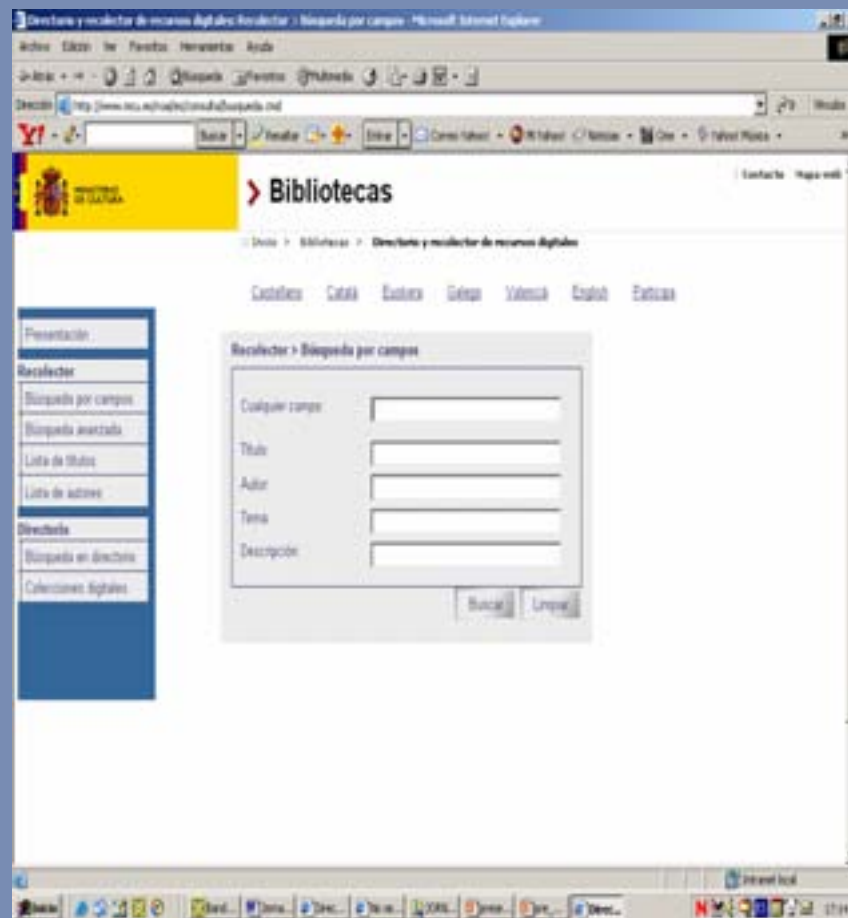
Directorio y recolector de recursos digitales Recolector :: Búsqueda por campos - Microsoft Internet Explorer

Archivo Edición Ver Favoritos Herramientas Ayuda

Atrás Búsqueda Favoritos Multimedia

Dirección http://www.mcu.es/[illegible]/consulta/busqueda.cmd Ir Vínculos

Y! Buscar Resaltar Entrar Correo Yahoo! Mi Yahoo! Noticias Cine Yahoo! Música

MINISTERIO DE CULTURA

> Bibliotecas

Contacto Mapa web

Inicio > Bibliotecas > Directorio y recolector de recursos digitales

Castellano Català Euskara Galego Valencià English Français

Presentación
Recolector
Búsqueda por campos
Búsqueda avanzada
Lista de títulos
Lista de autores
Directorio
Búsqueda en directorio
Colecciones digitales

Recolector > Búsqueda por campos

Cualquier campo
Título
Autor
Tema
Descripción

Buscar Limpiar

Intranet local

Inicio